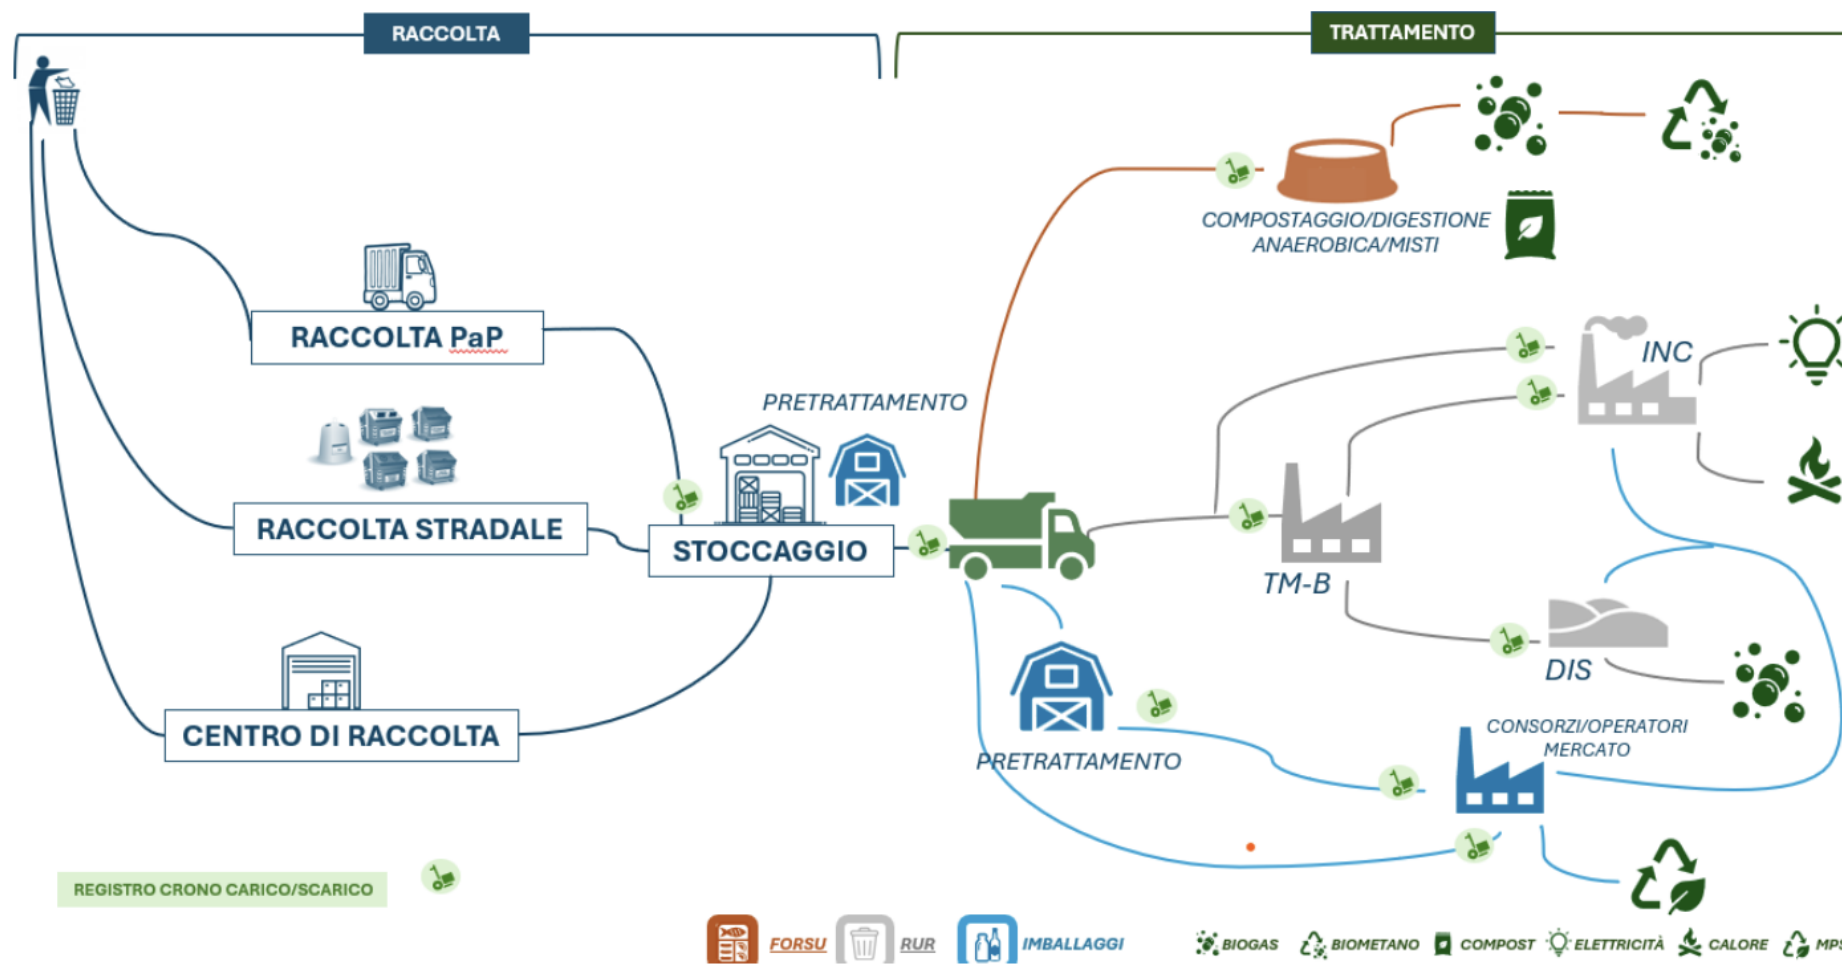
RACCOLTA

TRATTAMENTO

COMPOSTAGGIO/DIGESTIONE ANAEROBICA/MISTI

RACCOLTA PaP

PRETRATTAMENTO

INC

RACCOLTA STRADALE

STOCCAGGIO

TM-B

DIS

CONSORZI/OPERATORI MERCATO

CENTRO DI RACCOLTA

PRETRATTAMENTO

REGISTRO CRONO CARICO/SCARICO

FORSU RUR IMBALLAGGI

BIOGAS BIOMETANO COMPOST ELETTRICITÀ CALORE MPS